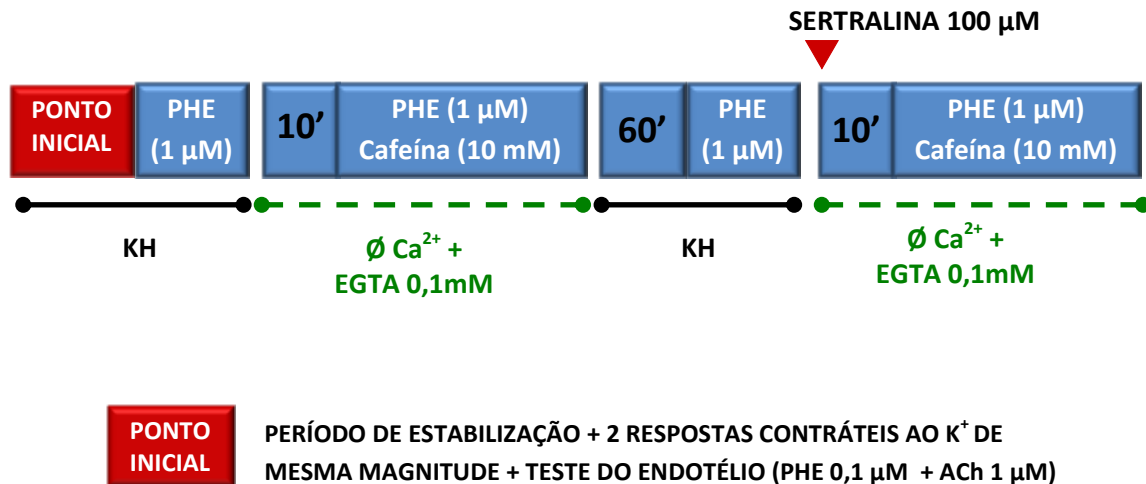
SERTRALINA 100 μM

PONTO INICIAL

PHE (1 μM)

10’

PHE (1 μM) Cafeína (10 mM)

60’

PHE (1 μM)

10’

PHE (1 μM) Cafeína (10 mM)

KH

Ø $Ca^{2+}$ + EGTA 0,1mM

KH

Ø $Ca^{2+}$ + EGTA 0,1mM

PONTO INICIAL

PERÍODO DE ESTABILIZAÇÃO + 2 RESPOSTAS CONTRÁTEIS AO $K^{+}$ DE MESMA MAGNITUDE + TESTE DO ENDOTÉLIO (PHE 0,1 μM + ACh 1 μM)